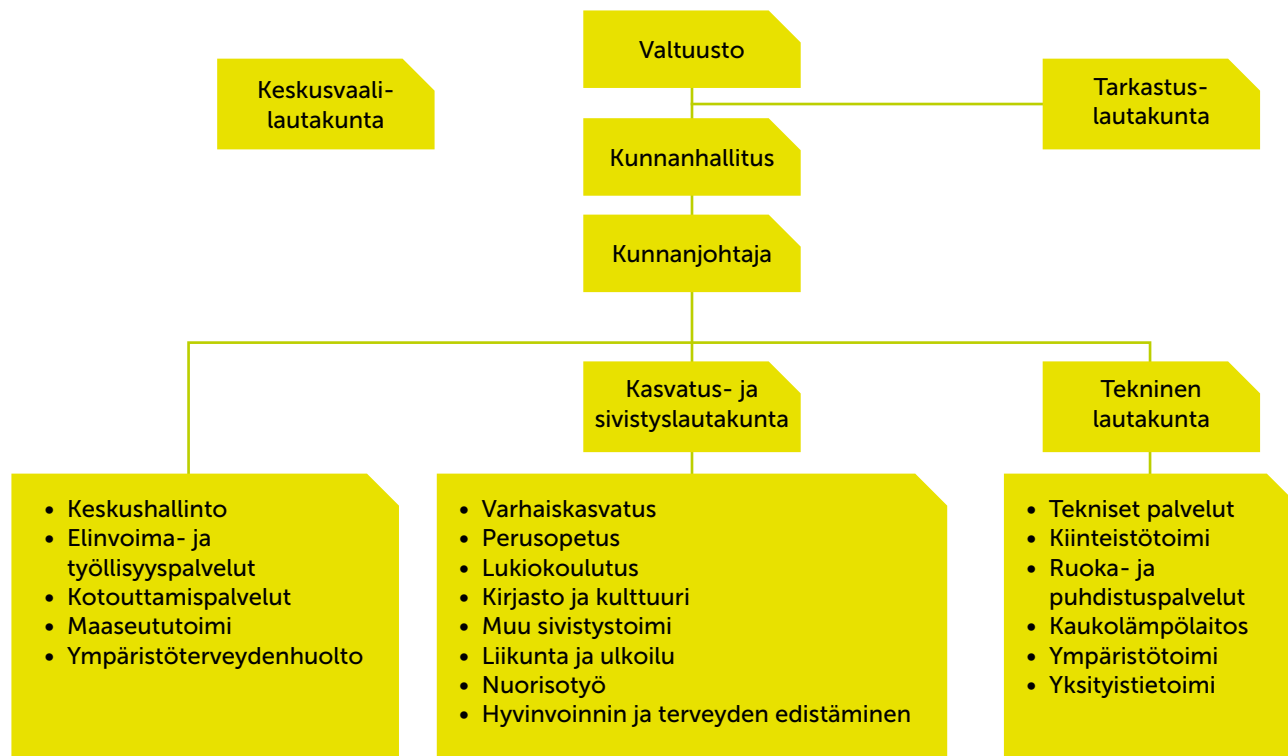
Valtuusto

Keskusvaalilautakunta

Tarkastuslautakunta

Kunnanhallitus

Kunnanjohtaja

Kasvatus- ja sivistyslautakunta

Tekninen lautakunta

- Keskushallinto
- Elinvoima- ja työllisyyspalvelut
- Kotouttamispalvelut
- Maaseututoimi
- Ympäristöterveydenhuolto

- Varhaiskasvatus
- Perusopetus
- Lukiokoulutus
- Kirjasto ja kulttuuri
- Muu sivistystoimi
- Liikunta ja ulkoilu
- Nuorisotyö
- Hyvinvoinnin ja terveyden edistäminen

- Tekniset palvelut
- Kiinteistötoimi
- Ruoka- ja puhdistuspalvelut
- Kaukolämpölaitos
- Ympäristötoimi
- Yksityistietoimi